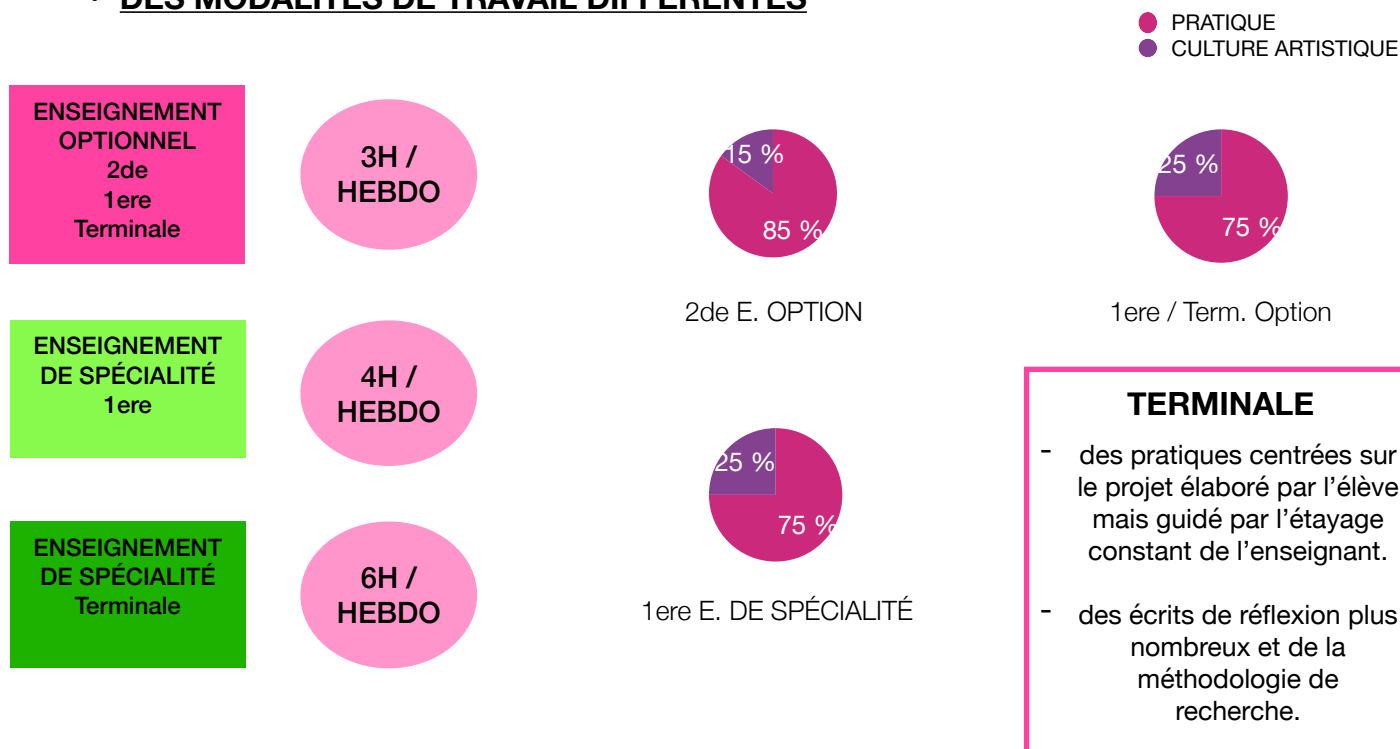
• DES MODALITÉS DE TRAVAIL DIFFÉRENTES

PRATIQUE
CULTURE ARTISTIQUE

ENSEIGNEMENT OPTIONNEL
2de
1ere
Terminale

3H / HEBDO

15 %
85 %
2de E. OPTION

25 %
75 %
1ere / Term. Option

ENSEIGNEMENT DE SPÉCIALITÉ
1ere

4H / HEBDO

25 %
75 %
1ere E. DE SPÉCIALITÉ

ENSEIGNEMENT DE SPÉCIALITÉ
Terminale

6H / HEBDO

TERMINALE

- des pratiques centrées sur le projet élaboré par l'élève mais guidé par l'étayage constant de l'enseignant.

- des écrits de réflexion plus nombreux et de la méthodologie de recherche.